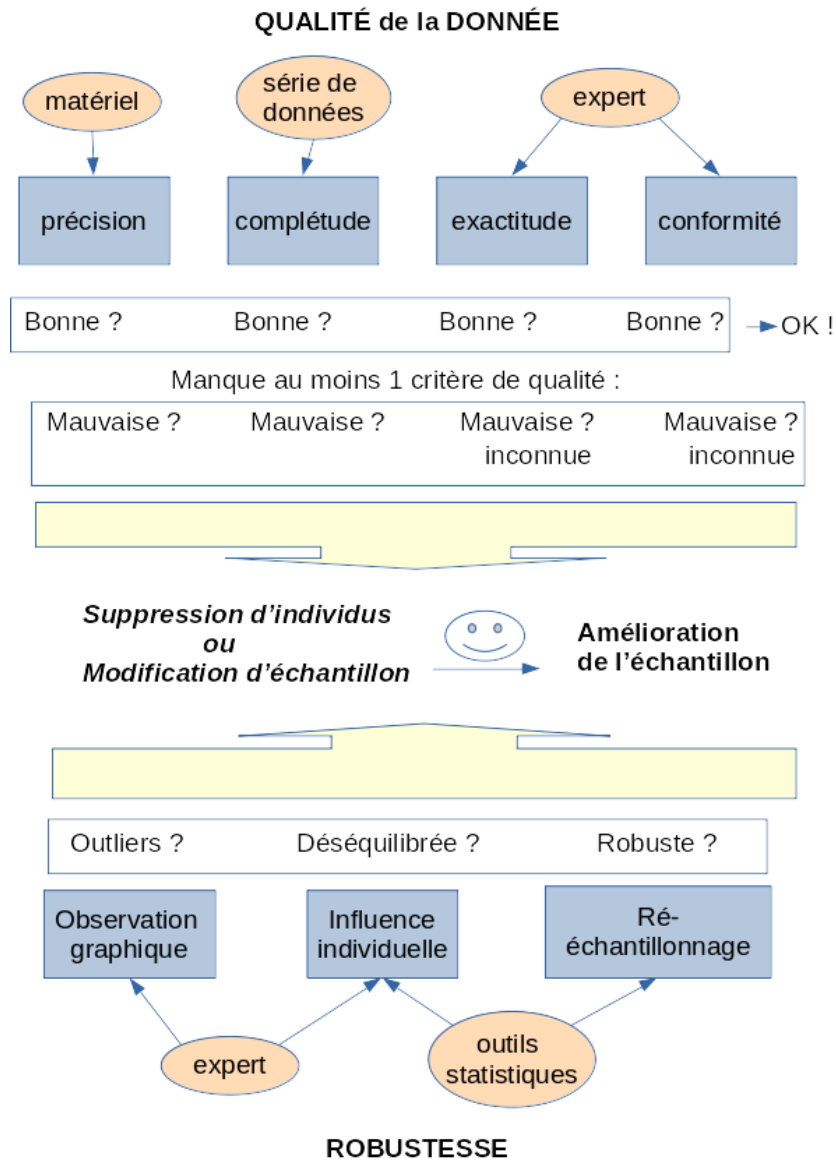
QUALITÉ de la DONNÉE

matériel

série de données

expert

précision

complétude

exactitude

conformité

Bonne ? Bonne ? Bonne ? Bonne ?

OK !

Manque au moins 1 critère de qualité :

Mauvaise ? Mauvaise ? Mauvaise ? inconnue Mauvaise ? inconnue

*Suppression d'individus*
*ou*
*Modification d'échantillon*

**Amélioration de l'échantillon**

Outliers ? Déséquilibrée ? Robuste ?

Observation graphique

Influence individuelle

Ré-échantillonnage

expert

outils statistiques

ROBUSTESSE